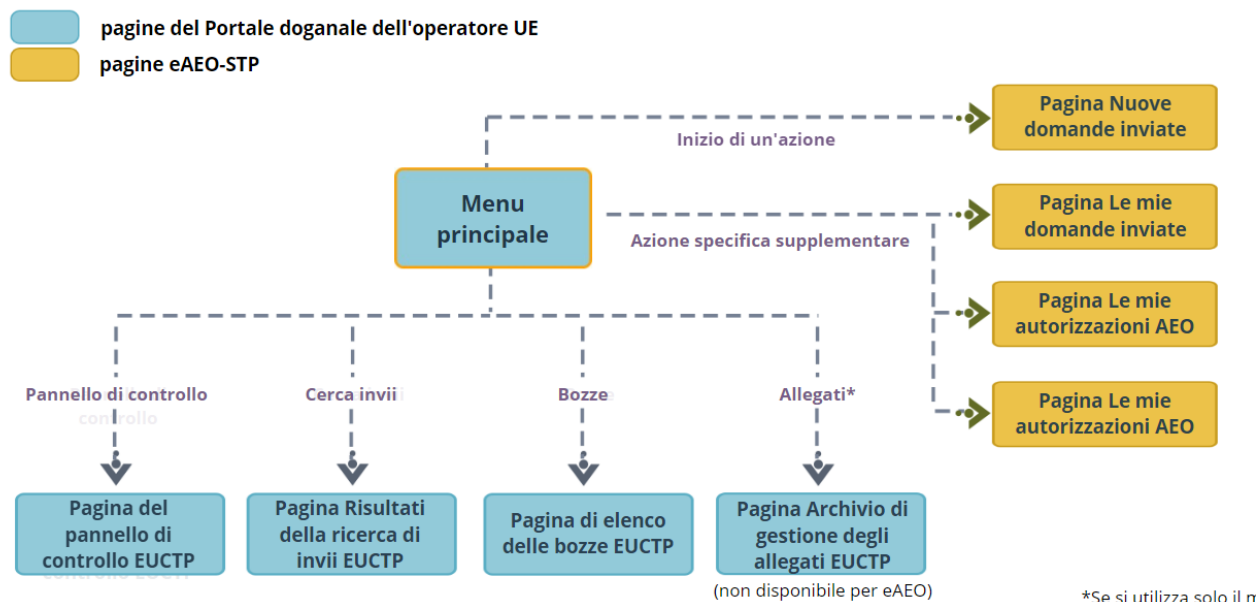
pagine del Portale doganale dell'operatore UE
pagine eAEO-STP

Inizio di un'azione

Pagina Nuove domande inviate

Menu principale

Azione specifica supplementare

Pagina Le mie domande inviate

Pagina Le mie autorizzazioni AEO

Pagina Le mie autorizzazioni AEO

Pannello di controllo

Cerca invii

Bozze

Allegati*

Pagina del pannello di controllo EUCTP

Pagina Risultati della ricerca di invii EUCTP

Pagina di elenco delle bozze EUCTP

Pagina Archivio di gestione degli allegati EUCTP

(non disponibile per eAEO)

*Se si utilizza solo il m